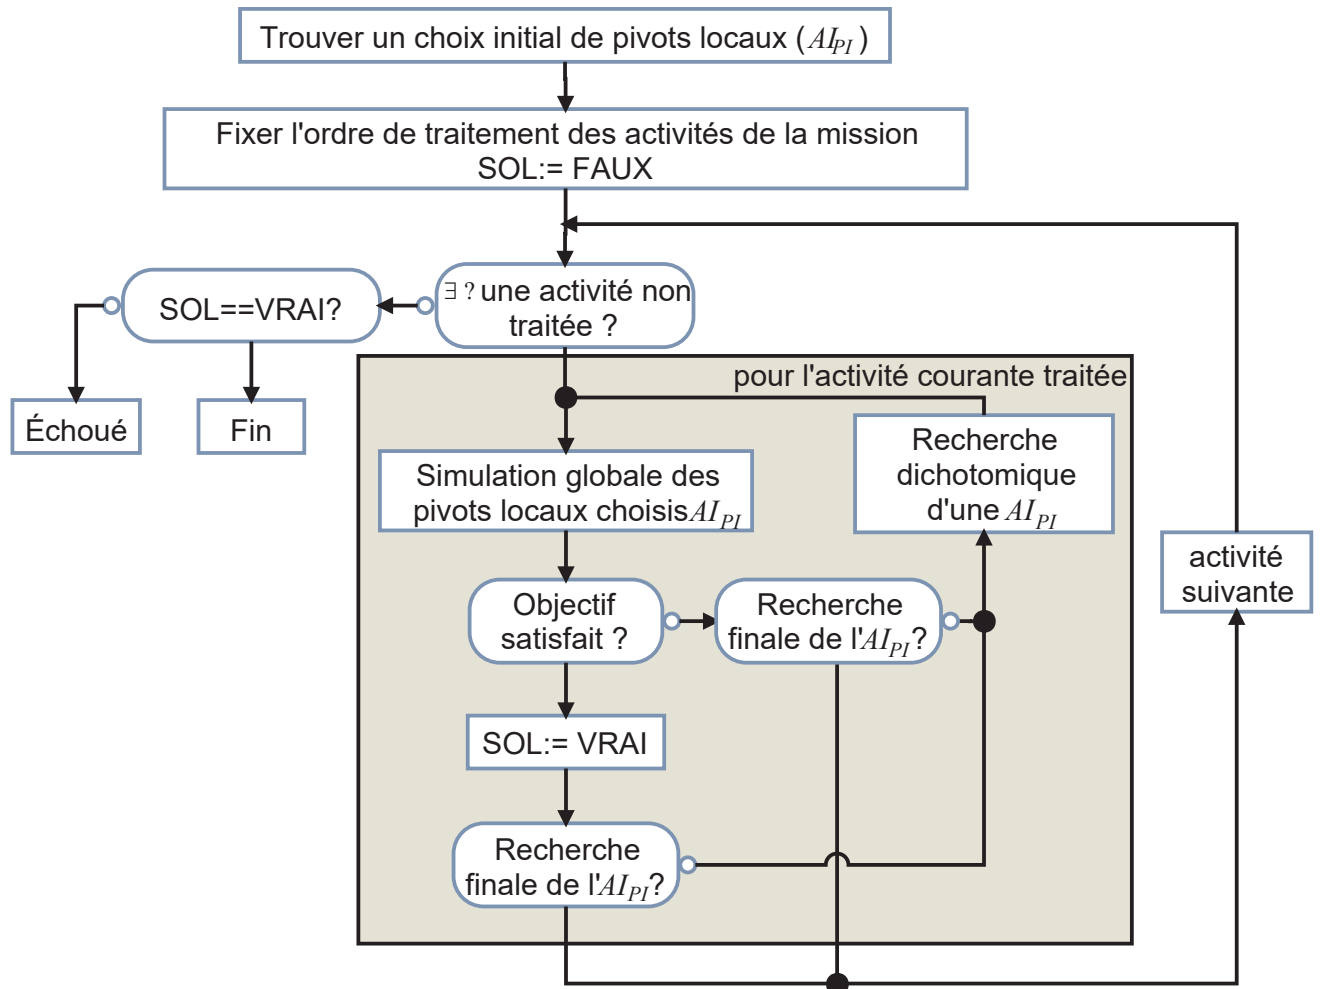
Trouver un choix initial de pivots locaux ($AI_{PI}$)

Fixer l'ordre de traitement des activités de la mission
SOL:= FAUX

$\exists$ ? une activité non traitée ?

SOL==VRAI?

Échoué

Fin

pour l'activité courante traitée

Simulation globale des pivots locaux choisis $AI_{PI}$

Recherche dichotomique d'une $AI_{PI}$

activité suivante

Objectif satisfait ?

Recherche finale de l'$AI_{PI}$?

SOL:= VRAI

Recherche finale de l'$AI_{PI}$?